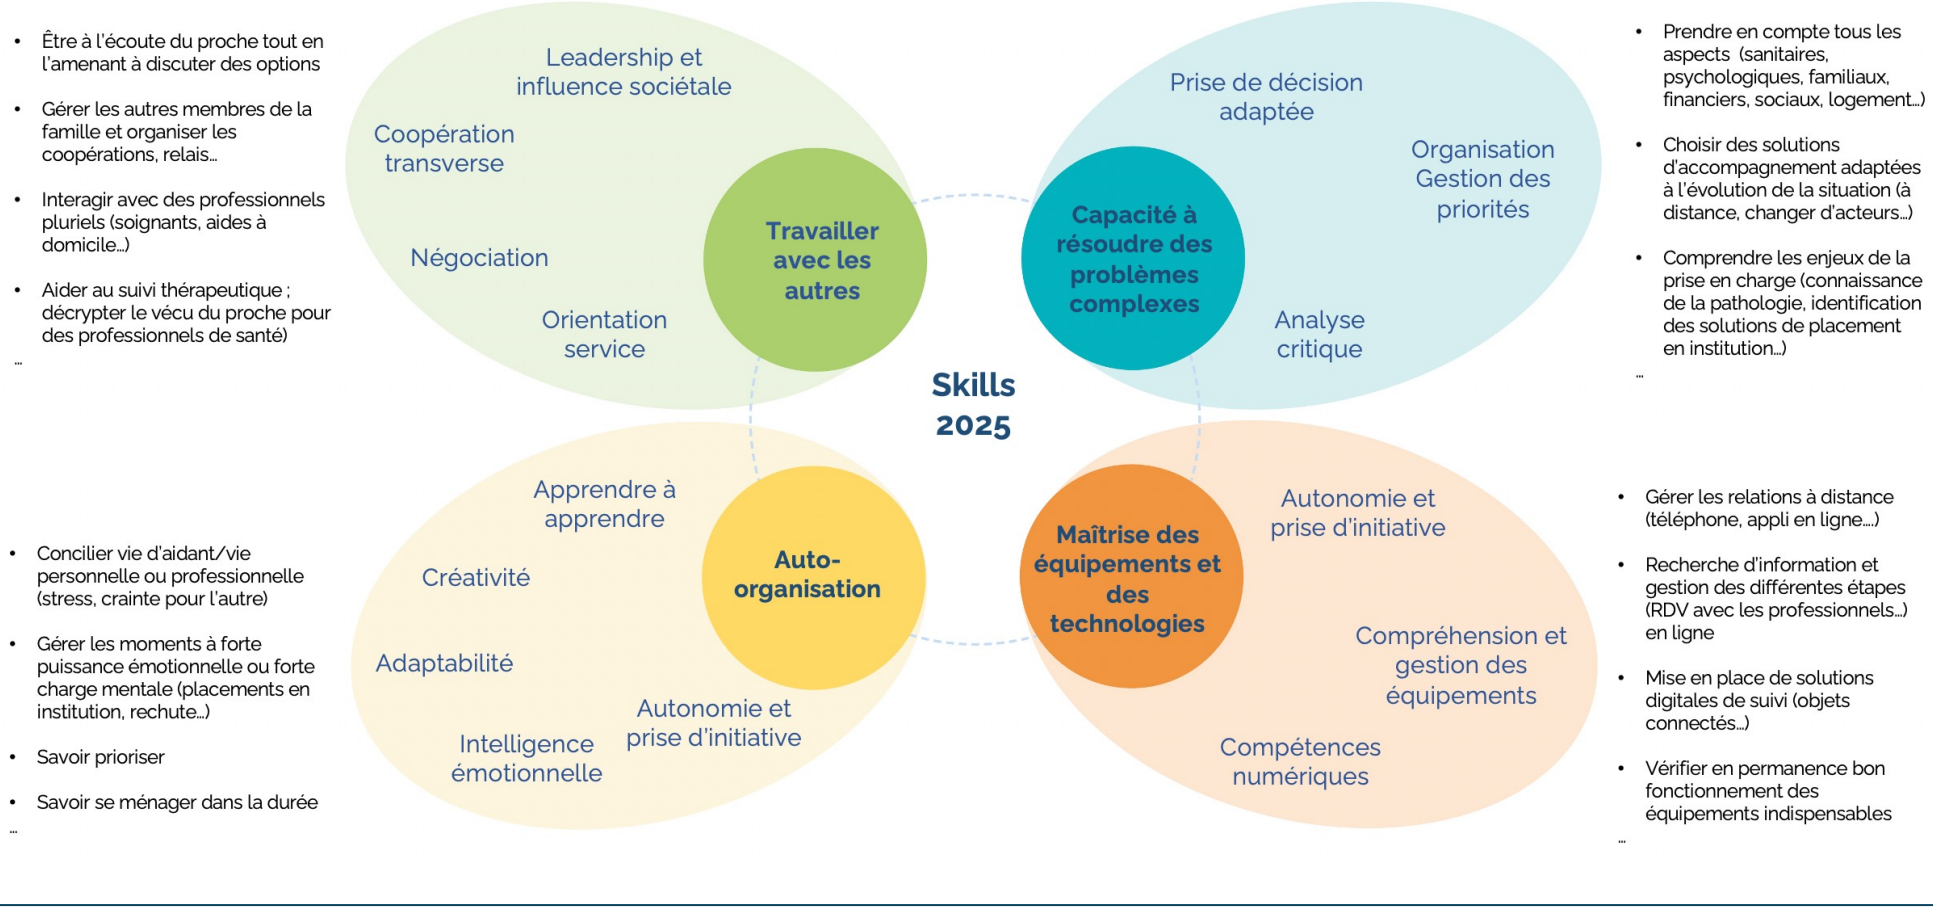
- Être à l'écoute du proche tout en l'amenant à discuter des options
- Gérer les autres membres de la famille et organiser les coopérations, relais…
- Interagir avec des professionnels pluriels (soignants, aides à domicile…)
- Aider au suivi thérapeutique ; décrypter le vécu du proche pour des professionnels de santé)

…

Leadership et influence sociétale

Coopération transverse

Négociation

Orientation service

Travailler avec les autres

Prise de décision adaptée

Organisation Gestion des priorités

Capacité à résoudre des problèmes complexes

Analyse critique

- Prendre en compte tous les aspects (sanitaires, psychologiques, familiaux, financiers, sociaux, logement…)
- Choisir des solutions d'accompagnement adaptées à l'évolution de la situation (à distance, changer d'acteurs…)
- Comprendre les enjeux de la prise en charge (connaissance de la pathologie, identification des solutions de placement en institution…)

…

Skills 2025

Apprendre à apprendre

Créativité

Adaptabilité

Intelligence émotionnelle

Autonomie et prise d'initiative

Auto-organisation

- Concilier vie d'aidant/vie personnelle ou professionnelle (stress, crainte pour l'autre)
- Gérer les moments à forte puissance émotionnelle ou forte charge mentale (placements en institution, rechute…)
- Savoir prioriser
- Savoir se ménager dans la durée

…

Maîtrise des équipements et des technologies

Autonomie et prise d'initiative

Compréhension et gestion des équipements

Compétences numériques

- Gérer les relations à distance (téléphone, appli en ligne….)
- Recherche d'information et gestion des différentes étapes (RDV avec les professionnels…) en ligne
- Mise en place de solutions digitales de suivi (objets connectés…)
- Vérifier en permanence bon fonctionnement des équipements indispensables

…